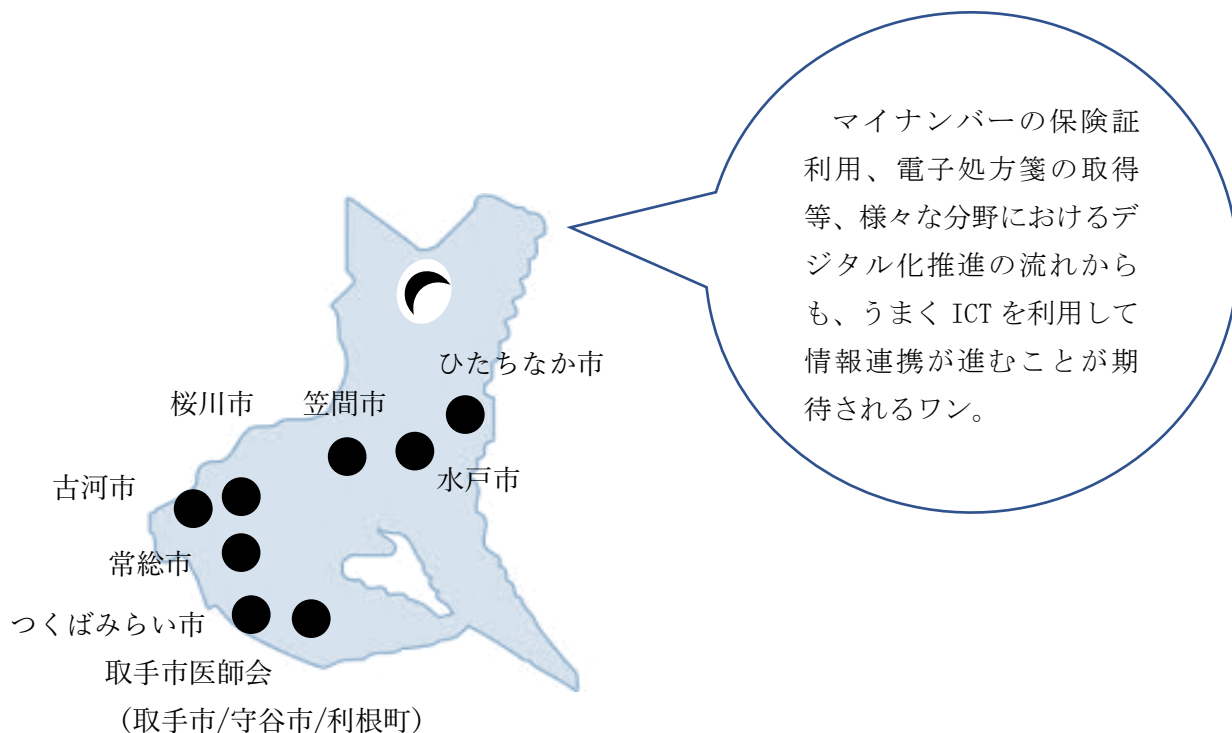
マイナンバーの保険証利用、電子処方箋の取得等、様々な分野におけるデジタル化推進の流れからも、うまく ICT を利用して情報連携が進むことが期待されるワン。

ひたちなか市
桜川市
笠間市
水戸市
古河市
常総市
つくばみらい市
取手市医師会
（取手市/守谷市/利根町）